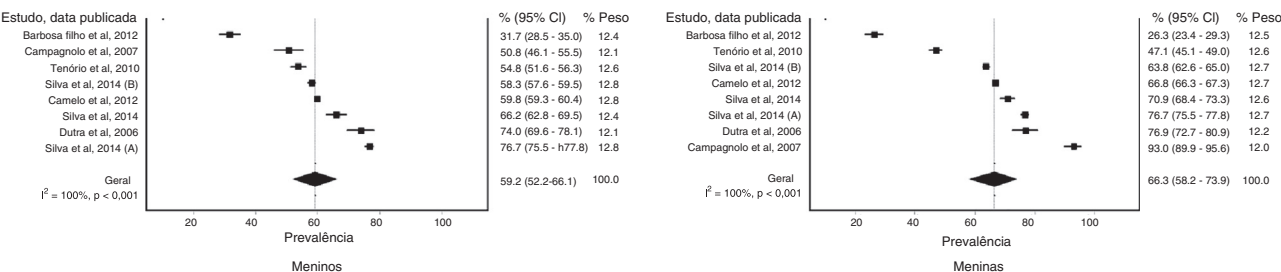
Estudo, data publicada

| Estudo, data publicada | % (95% CI) | % Peso |
|---|---|---|
| Barbosa filho et al, 2012 | 31.7 (28.5 - 35.0) | 12.4 |
| Campagnolo et al, 2007 | 50.8 (46.1 - 55.5) | 12.1 |
| Tenório et al, 2010 | 54.8 (51.6 - 56.3) | 12.6 |
| Silva et al, 2014 (B) | 58.3 (57.6 - 59.5) | 12.8 |
| Camelo et al, 2012 | 59.8 (59.3 - 60.4) | 12.8 |
| Silva et al, 2014 | 66.2 (62.8 - 69.5) | 12.4 |
| Dutra et al, 2006 | 74.0 (69.6 - 78.1) | 12.1 |
| Silva et al, 2014 (A) | 76.7 (75.5 - h77.8) | 12.8 |
| Geral | 59.2 (52.2-66.1) | 100.0 |

$I^2$ = 100%, p < 0,001

20 40 60 80 100
Prevalência

Meninos

| Estudo, data publicada | % (95% CI) | % Peso |
|---|---|---|
| Barbosa filho et al, 2012 | 26.3 (23.4 - 29.3) | 12.5 |
| Tenório et al, 2010 | 47.1 (45.1 - 49.0) | 12.6 |
| Silva et al, 2014 (B) | 63.8 (62.6 - 65.0) | 12.7 |
| Camelo et al, 2012 | 66.8 (66.3 - 67.3) | 12.7 |
| Silva et al, 2014 | 70.9 (68.4 - 73.3) | 12.6 |
| Silva et al, 2014 (A) | 76.7 (75.5 - 77.8) | 12.7 |
| Dutra et al, 2006 | 76.9 (72.7 - 80.9) | 12.2 |
| Campagnolo et al, 2007 | 93.0 (89.9 - 95.6) | 12.0 |
| Geral | 66.3 (58.2 - 73.9) | 100.0 |

$I^2$ = 100%, p < 0,001

20 40 60 80 100
Prevalência

Meninas